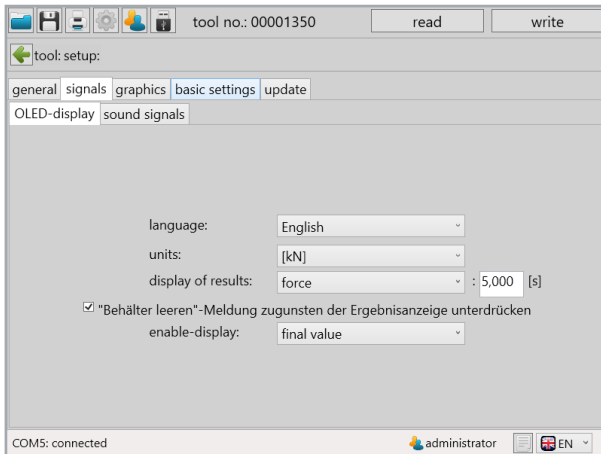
tool no.: 00001350

read

write

tool: setup:

general signals graphics basic settings update

OLED-display sound signals

language: English

units: [kN]

display of results: force : 5,000 [s]

"Behälter leeren"-Meldung zugunsten der Ergebnisanzeige unterdrücken

enable-display: final value

COM5: connected

administrator

EN